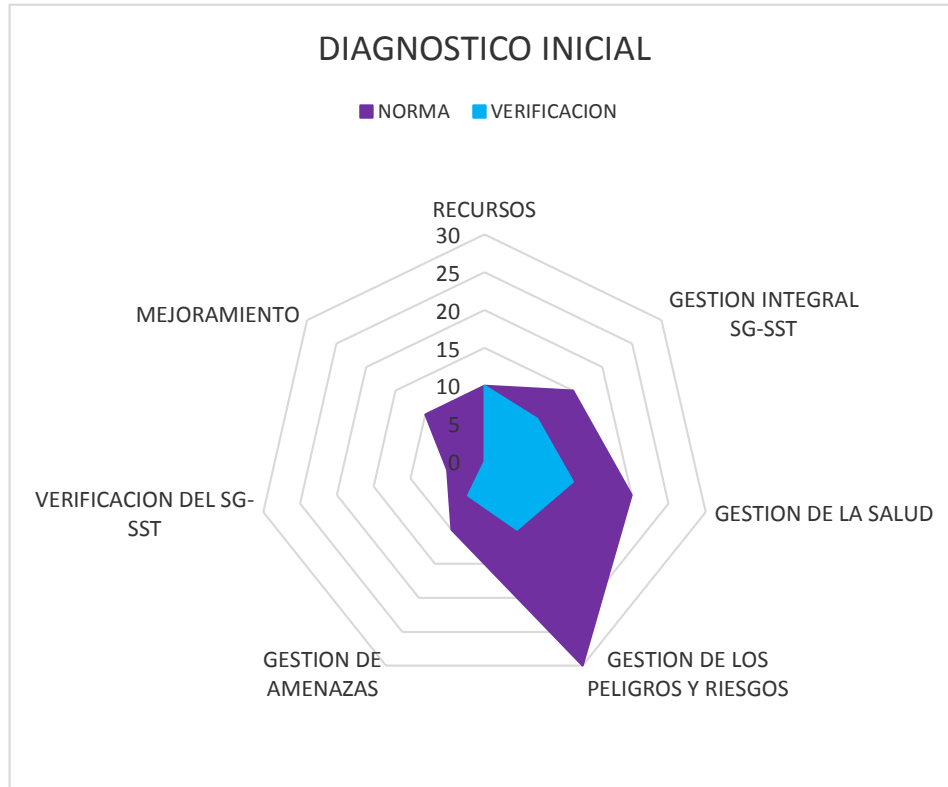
DIAGNOSTICO INICIAL

NORMA VERIFICACION

RECURSOS
30
25
20
15
10
5
0
GESTION INTEGRAL SG-SST
GESTION DE LA SALUD
GESTION DE LOS PELIGROS Y RIESGOS
GESTION DE AMENAZAS
VERIFICACION DEL SG-SST
MEJORAMIENTO